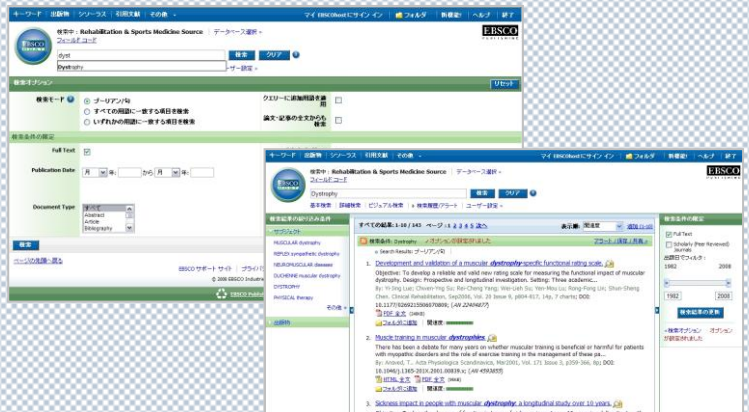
キーワード | 出版物 | シソーラス | 引用文献 | その他 ▾
マイ EBSCOhostにサイン イン | フォルダ | 新機能! | ヘルプ | 終了

検索中 : Rehabilitation & Sports Medicine Source データベース選択 »
フィールドコード
dyst
Dystrophy
検索 クリア
ユーザー設定 »
EBSCO

検索オプション
リセット
検索モード
ブーリアン/句
すべての用語に一致する項目を検索
いずれかの用語に一致する項目を検索
クエリーに追加用語を適用
論文・記事の全文からも検索

検索条件の限定
Full Text
Publication Date
月 年: から 月 年:
Document Type
すべて
Abstract
Article
Bibliography
検索
ページの先頭へ戻る
EBSCO サポート サイト | プライバシー
© 2008 EBSCO Publishing
EBSCO Publish

キーワード | 出版物 | シソーラス | 引用文献 | その他 ▾
マイ EBSCOhostにサイン イン | フォルダ | 新機能! | ヘルプ | 終了
検索中 : Rehabilitation & Sports Medicine Source データベース選択 »
フィールドコード
Dystrophy
検索 クリア
基本検索 | 詳細検索 | ビジュアル検索 | ▸ 検索履歴/アラート | ユーザー設定 »
EBSCO

検索結果の絞り込み条件
すべての結果 : 1-10 / 142 ページ: 1 2 3 4 5 次へ
表示順: 関連度
検索条件の限定
検索条件 : Dystrophy オプションが設定されました
アラート / 保存 / 共有 »
サブジェクト
» Search Results: ブーリアン/句
MUSCULAR dystrophy
REFLEX sympathetic dystrophy
NEUROMUSCULAR diseases
DUCHENNE muscular dystrophy
DYSTROPHY
PHYSICAL therapy
その他 »
出版物

1. Development and validation of a muscular dystrophy-specific functional rating scale.
Objective: To develop a reliable and valid new rating scale for measuring the functional impact of muscular dystrophy. Design: Prospective and longitudinal investigation. Setting: Three academic...
By: Yi-Jing Lue; Chwen-Yng Su; Rei-Cheng Yang; Wei-Leh Su; Yen-Mou Lu; Rong-Fang Lin; Shun-Sheng Chen. Clinical Rehabilitation, Sep2006, Vol. 20 Issue 9, p804-817, 14p, 7 charts; DOI: 10.1177/0269215506070809; (AN 22404077)
PDF 全文 (198KB)
フォルダに追加 関連度:

2. Muscle training in muscular dystrophies.
There has been a debate for many years on whether muscular training is beneficial or harmful for patients with myopathic disorders and the role of exercise training in the management of these pa...
By: Ansved, T.. Acta Physiologica Scandinavica, Mar2001, Vol. 171 Issue 3, p359-366, 8p; DOI: 10.1046/j.1365-201X.2001.00839.x; (AN 4593855)
HTML 全文 PDF 全文 (88KB)
フォルダに追加 関連度:

3. Sickness impact in people with muscular dystrophy: a longitudinal study over 10 years.

Full Text
Scholarly (Peer Reviewed) Journals
出版日でフィルター :
1982 2008
1982 2008
検索結果の更新
検索オプション オプションが設定されました